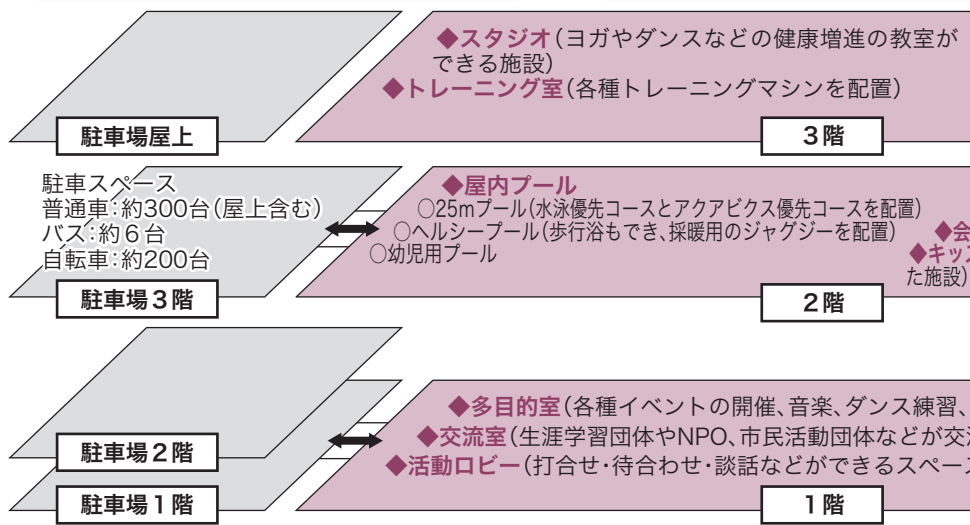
◆スタジオ(ヨガやダンスなどの健康増進の教室ができる施設)
◆トレーニング室(各種トレーニングマシンを配置)

駐車場屋上

3階

駐車スペース
普通車:約300台(屋上含む)
バス:約6台
自転車:約200台

◆屋内プール
○25mプール(水泳優先コースとアクアビクス優先コースを配置)
○ヘルシープール(歩行浴もでき、採暖用のジャグジーを配置)
○幼児用プール

◆会
◆キッ
た施設)

駐車場3階

2階

◆多目的室(各種イベントの開催、音楽、ダンス練習、
◆交流室(生涯学習団体やNPO、市民活動団体などが交流
◆活動ロビー(打合せ・待合わせ・談話などができるスペー

駐車場2階

駐車場1階

1階